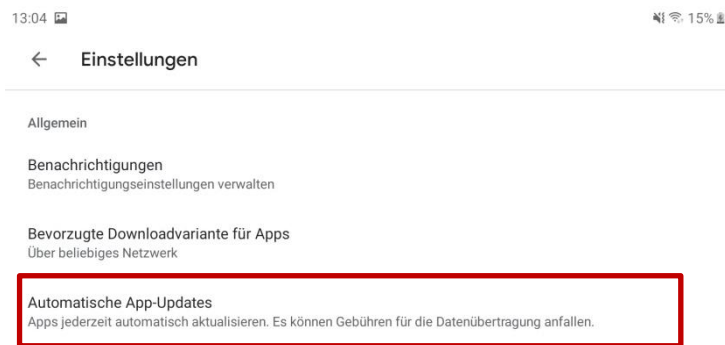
13:04

15%

←

Einstellungen

Allgemein

Benachrichtigungen
Benachrichtigungseinstellungen verwalten

Bevorzugte Downloadvariante für Apps
Über beliebiges Netzwerk

Automatische App-Updates
Apps jederzeit automatisch aktualisieren. Es können Gebühren für die Datenübertragung anfallen.